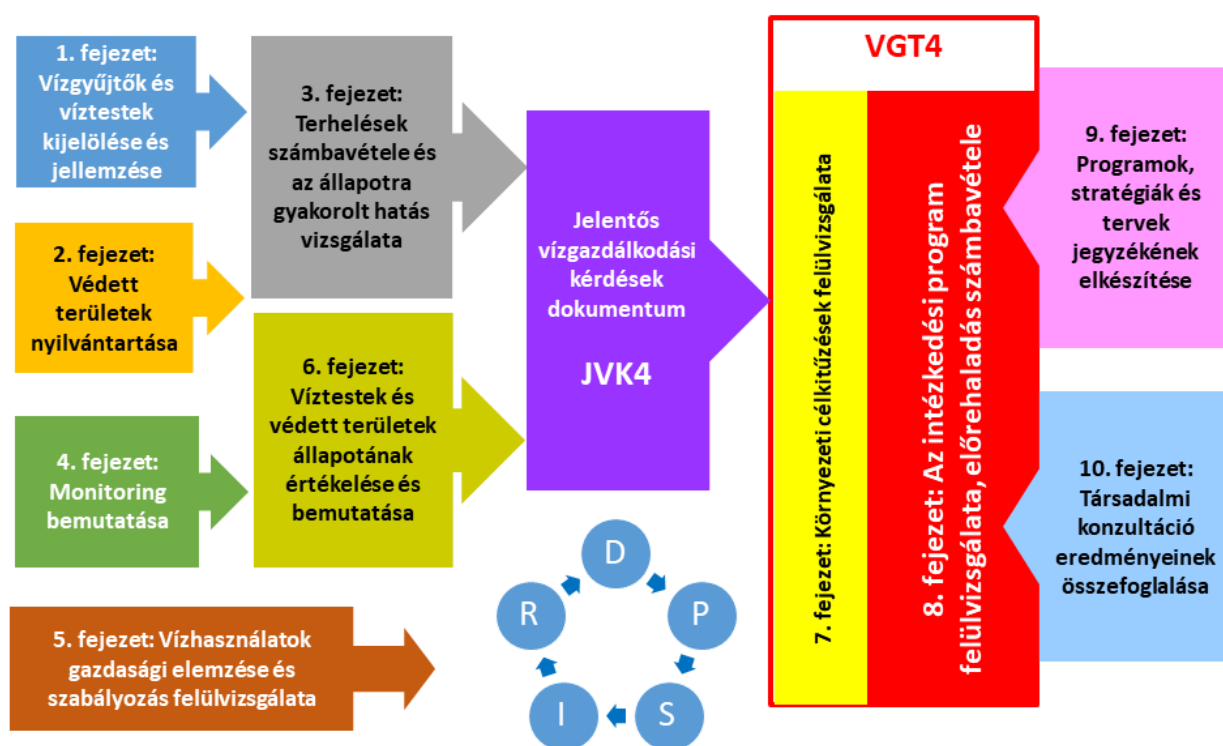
1. fejezet: Vízgyűjtők és víztestek kijelölése és jellemzése

2. fejezet: Védett területek nyilvántartása

4. fejezet: Monitoring bemutatása

3. fejezet: Terhelések számbavétele és az állapotra gyakorolt hatás vizsgálata

6. fejezet: Víztestek és védett területek állapotának értékelése és bemutatása

Jelentős vízgazdálkodási kérdések dokumentum

JVK4

5. fejezet: Vízhasználatok gazdasági elemzése és szabályozás felülvizsgálata

D

P

S

I

R

VGT4

7. fejezet: Környezeti célkitűzések felülvizsgálata

8. fejezet: Az intézkedési program felülvizsgálata, előrehaladás számbavétele

9. fejezet: Programok, stratégiák és tervek jegyzékének elkészítése

10. fejezet: Társadalmi konzultáció eredményeinek összefoglalása